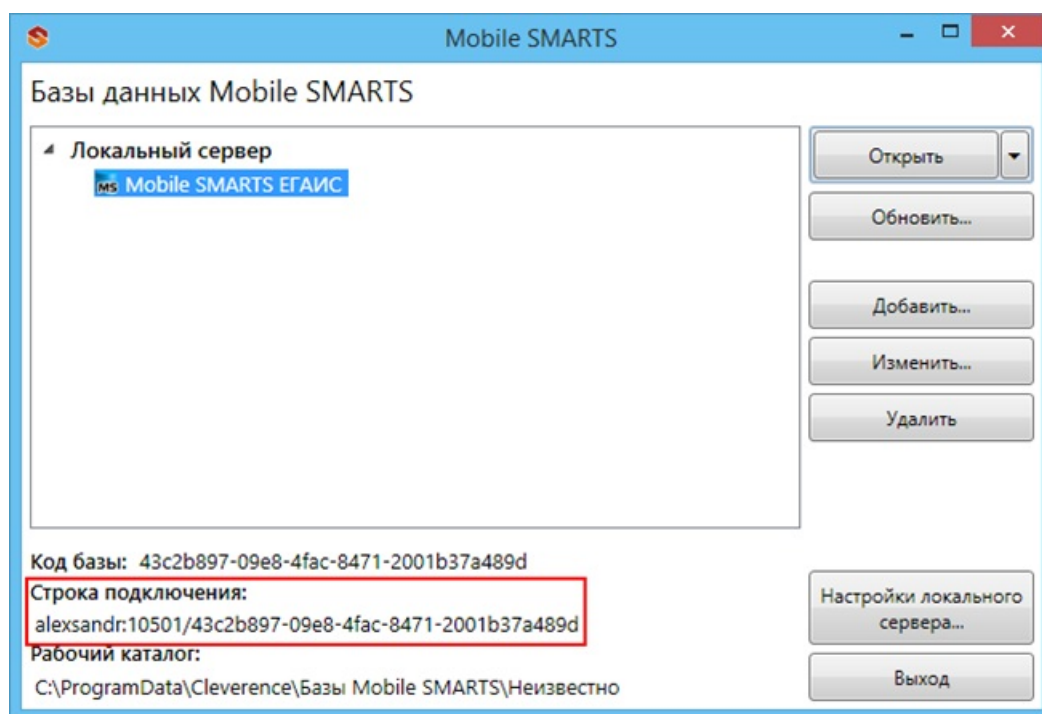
Mobile SMARTS

Базы данных Mobile SMARTS

Локальный сервер
MS Mobile SMARTS ЕГАИС

Открыть
Обновить...
Добавить...
Изменить...
Удалить

Код базы: 43c2b897-09e8-4fac-8471-2001b37a489d
Строка подключения:
alexsandr:10501/43c2b897-09e8-4fac-8471-2001b37a489d
Рабочий каталог:
C:\ProgramData\Cleverence\Базы Mobile SMARTS\Неизвестно

Настройки локального сервера...
Выход